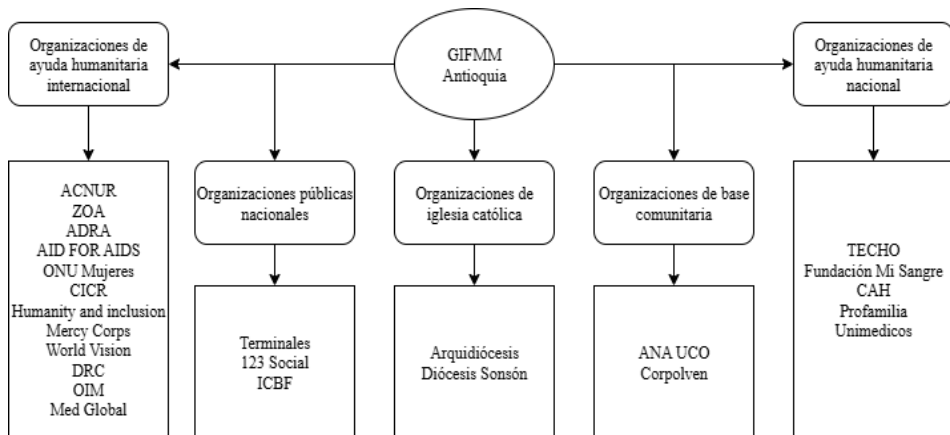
GIFMM Antioquia

Organizaciones de ayuda humanitaria internacional

ACNUR
ZOA
ADRA
AID FOR AIDS
ONU Mujeres
CICR
Humanity and inclusion
Mercy Corps
World Vision
DRC
OIM
Med Global

Organizaciones públicas nacionales

Terminales
123 Social
ICBF

Organizaciones de iglesia católica

Arquidiócesis
Diócesis Sonsón

Organizaciones de base comunitaria

ANA UCO
Corpolven

Organizaciones de ayuda humanitaria nacional

TECHO
Fundación Mi Sangre
CAH
Profamilia
Unimedicos